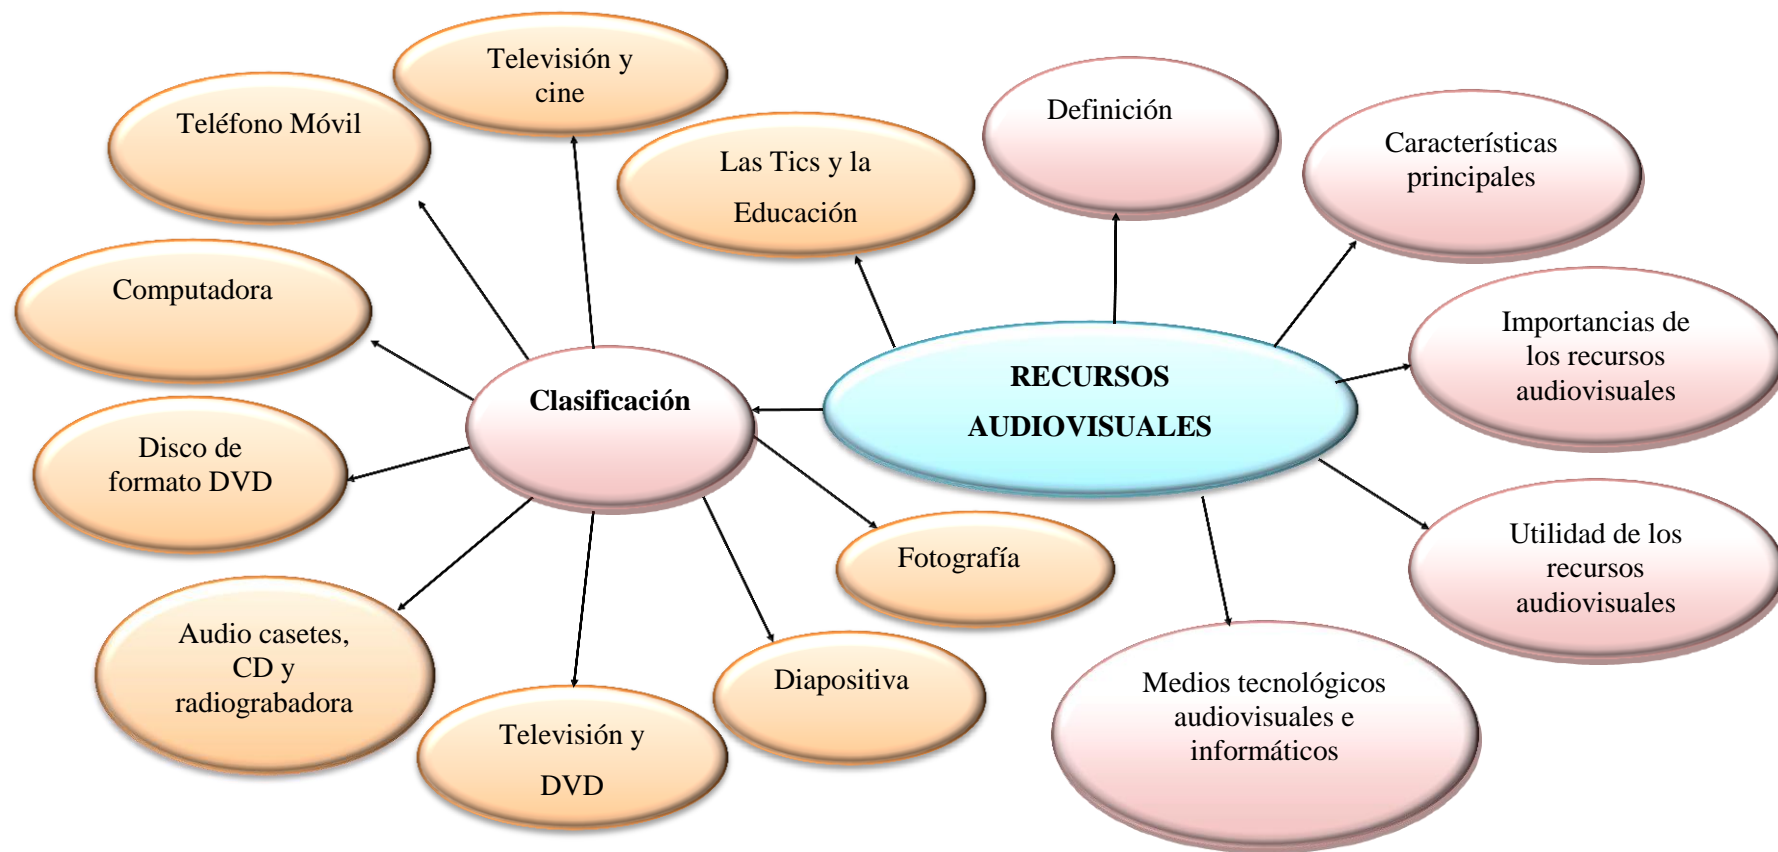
RECURSOS AUDIOVISUALES

Definición

Características principales

Importancias de los recursos audiovisuales

Utilidad de los recursos audiovisuales

Medios tecnológicos audiovisuales e informáticos

Las Tics y la Educación

Clasificación

Televisión y cine

Teléfono Móvil

Computadora

Disco de formato DVD

Audio casetes, CD y radiograbadora

Televisión y DVD

Diapositiva

Fotografía